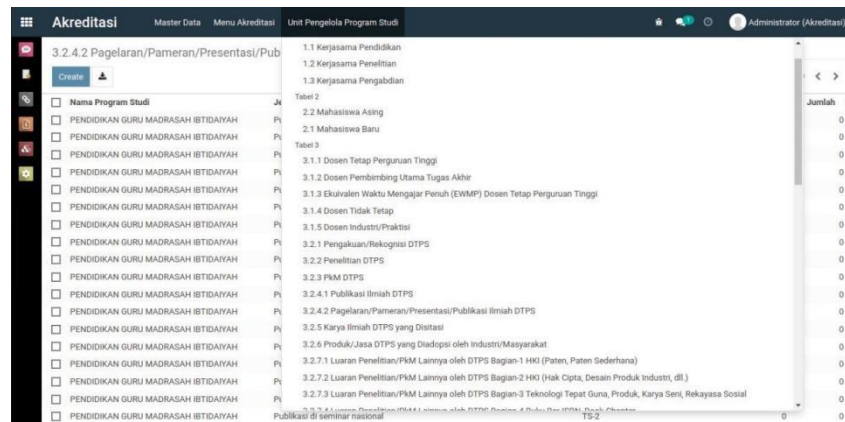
Akreditasi Master Data Menu Akreditasi Unit Pengelola Program Studi

Administrator (Akreditasi)

3.2.4.2 Pagelaran/Pameran/Presentasi/Pub

Create

| Nama Program Studi | Je | Jumlah |
|---|---|---|
| PENDIDIKAN GURU MADRASAH IBTIDAIYAH | Pu | 0 |
| PENDIDIKAN GURU MADRASAH IBTIDAIYAH | Pu | 0 |
| PENDIDIKAN GURU MADRASAH IBTIDAIYAH | Pu | 0 |
| PENDIDIKAN GURU MADRASAH IBTIDAIYAH | Pu | 0 |
| PENDIDIKAN GURU MADRASAH IBTIDAIYAH | Pu | 0 |
| PENDIDIKAN GURU MADRASAH IBTIDAIYAH | Pu | 0 |
| PENDIDIKAN GURU MADRASAH IBTIDAIYAH | Pu | 0 |
| PENDIDIKAN GURU MADRASAH IBTIDAIYAH | Pu | 0 |
| PENDIDIKAN GURU MADRASAH IBTIDAIYAH | Pu | 0 |
| PENDIDIKAN GURU MADRASAH IBTIDAIYAH | Pu | 0 |
| PENDIDIKAN GURU MADRASAH IBTIDAIYAH | Pu | 0 |
| PENDIDIKAN GURU MADRASAH IBTIDAIYAH | Pu | 0 |
| PENDIDIKAN GURU MADRASAH IBTIDAIYAH | Pu | 0 |
| PENDIDIKAN GURU MADRASAH IBTIDAIYAH | Pu | 0 |
| PENDIDIKAN GURU MADRASAH IBTIDAIYAH | Pu | 0 |
| PENDIDIKAN GURU MADRASAH IBTIDAIYAH | Pu | 0 |
| PENDIDIKAN GURU MADRASAH IBTIDAIYAH | Pu | 0 |
| PENDIDIKAN GURU MADRASAH IBTIDAIYAH | Publikasi di seminar nasional TS-2 0 | 0 |

1.1 Kerjasama Pendidikan
1.2 Kerjasama Penelitian
1.3 Kerjasama Pengabdian
Tabel 2
2.2 Mahasiswa Asing
2.1 Mahasiswa Baru
Tabel 3
3.1.1 Dosen Tetap Perguruan Tinggi
3.1.2 Dosen Pembimbing Utama Tugas Akhir
3.1.3 Ekuivalen Waktu Mengajar Penuh (EWMP) Dosen Tetap Perguruan Tinggi
3.1.4 Dosen Tidak Tetap
3.1.5 Dosen Industri/Praktisi
3.2.1 Pengakuan/Rekognisi DTPS
3.2.2 Penelitian DTPS
3.2.3 PkM DTPS
3.2.4.1 Publikasi Ilmiah DTPS
3.2.4.2 Pagelaran/Pameran/Presentasi/Publikasi Ilmiah DTPS
3.2.5 Karya Ilmiah DTPS yang Disitasi
3.2.6 Produk/Jasa DTPS yang Diadopsi oleh Industri/Masyarakat
3.2.7.1 Luaran Penelitian/PkM Lainnya oleh DTPS Bagian-1 HKI (Paten, Paten Sederhana)
3.2.7.2 Luaran Penelitian/PkM Lainnya oleh DTPS Bagian-2 HKI (Hak Cipta, Desain Produk Industri, dll.)
3.2.7.3 Luaran Penelitian/PkM Lainnya oleh DTPS Bagian-3 Teknologi Tepat Guna, Produk, Karya Seni, Rekayasa Sosial
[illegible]